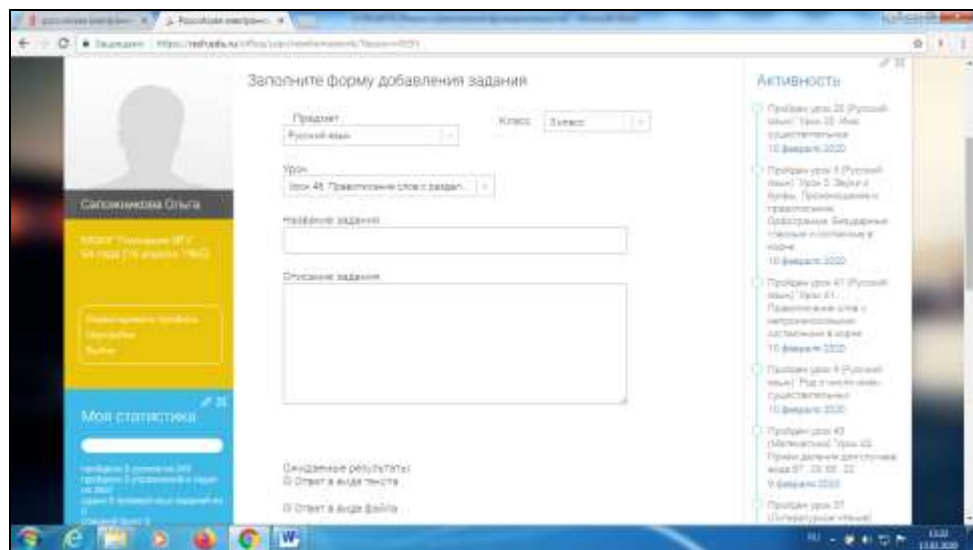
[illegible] × Российская электронн... ×

https://resh.edu.ru/office/user/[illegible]

Заполните форму добавления задания

Предмет
Русский язык

Класс
3 класс

Урок
Урок 46. Правописание слов с раздел...

Название задания

Описание задания

Ожидаемые результаты
☐ Ответ в виде текста
☐ Ответ в виде файла

Сапожникова Ольга

МБОУ "Гимназия №1" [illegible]

Редактировать профиль
Настройки
Выйти

Моя статистика

пройдено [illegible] уроков из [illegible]
пройдено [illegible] упражнений в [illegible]
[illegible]

Активность

Пройден урок 25 (Русский язык) "Урок 25. Имя существительное"
10 февраля 2020

Пройден урок 5 (Русский язык) "Урок 5. Звуки и буквы. Произношение и правописание. Орфограмма. Безударные гласные и согласные в корне"
10 февраля 2020

Пройден урок 41 (Русский язык) "Урок 41. Правописание слов с непроизносимыми согласными в корне"
10 февраля 2020

Пройден урок 9 (Русский язык) "Род и число имён существительных"
10 февраля 2020

Пройден урок 43 (Математика) "Урок 43. Приёмы деления для случаев вида 87 : 29, 66 : 22"
9 февраля 2020

Пройден урок 27 (Литературное чтение)

RU
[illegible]